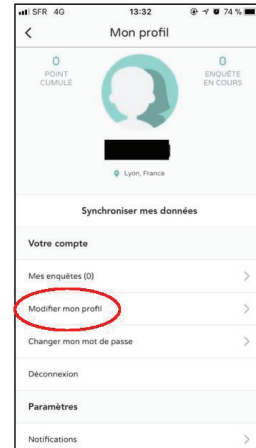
SFR 4G 13:32 74 %

<

Mon profil

0
POINT CUMULÉ

0
ENQUÊTE EN COURS

Lyon, France

Synchroniser mes données

Votre compte

Mes enquêtes (0) >

Modifier mon profil >

Changer mon mot de passe >

Déconnexion

Paramètres

Notifications >